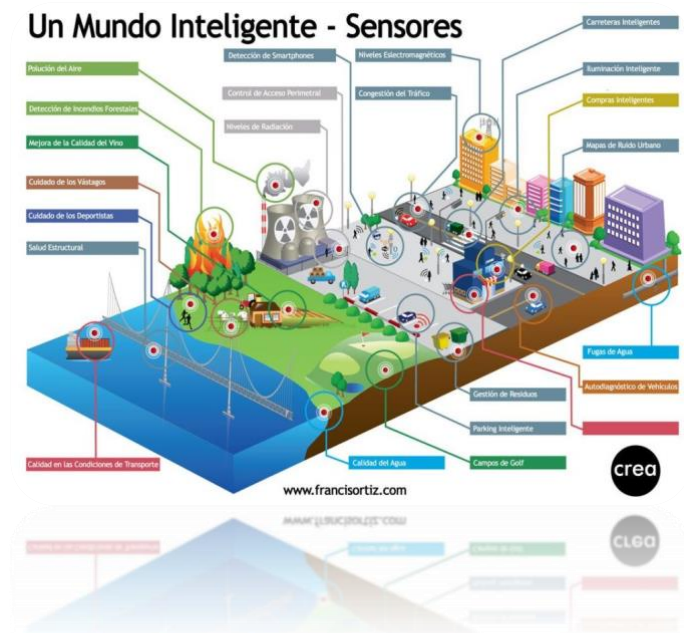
Un Mundo Inteligente - Sensores

Polución del Aire

Detección de Incendios Forestales

Mejora de la Calidad del Vino

Cuidado de los Vástagos

Cuidado de los Deportistas

Salud Estructural

Detección de Smartphones

Control de Acceso Perimetral

Niveles de Radiación

Niveles Electromagnéticos

Congestión del Tráfico

Carreteras Inteligentes

Iluminación Inteligente

Compras Inteligentes

Mapas de Ruido Urbano

Fugas de Agua

Autodiagnóstico de Vehículos

Gestión de Residuos

Parking Inteligente

Campos de Golf

Calidad del Agua

Calidad en las Condiciones de Transporte

www.francisortiz.com

crea